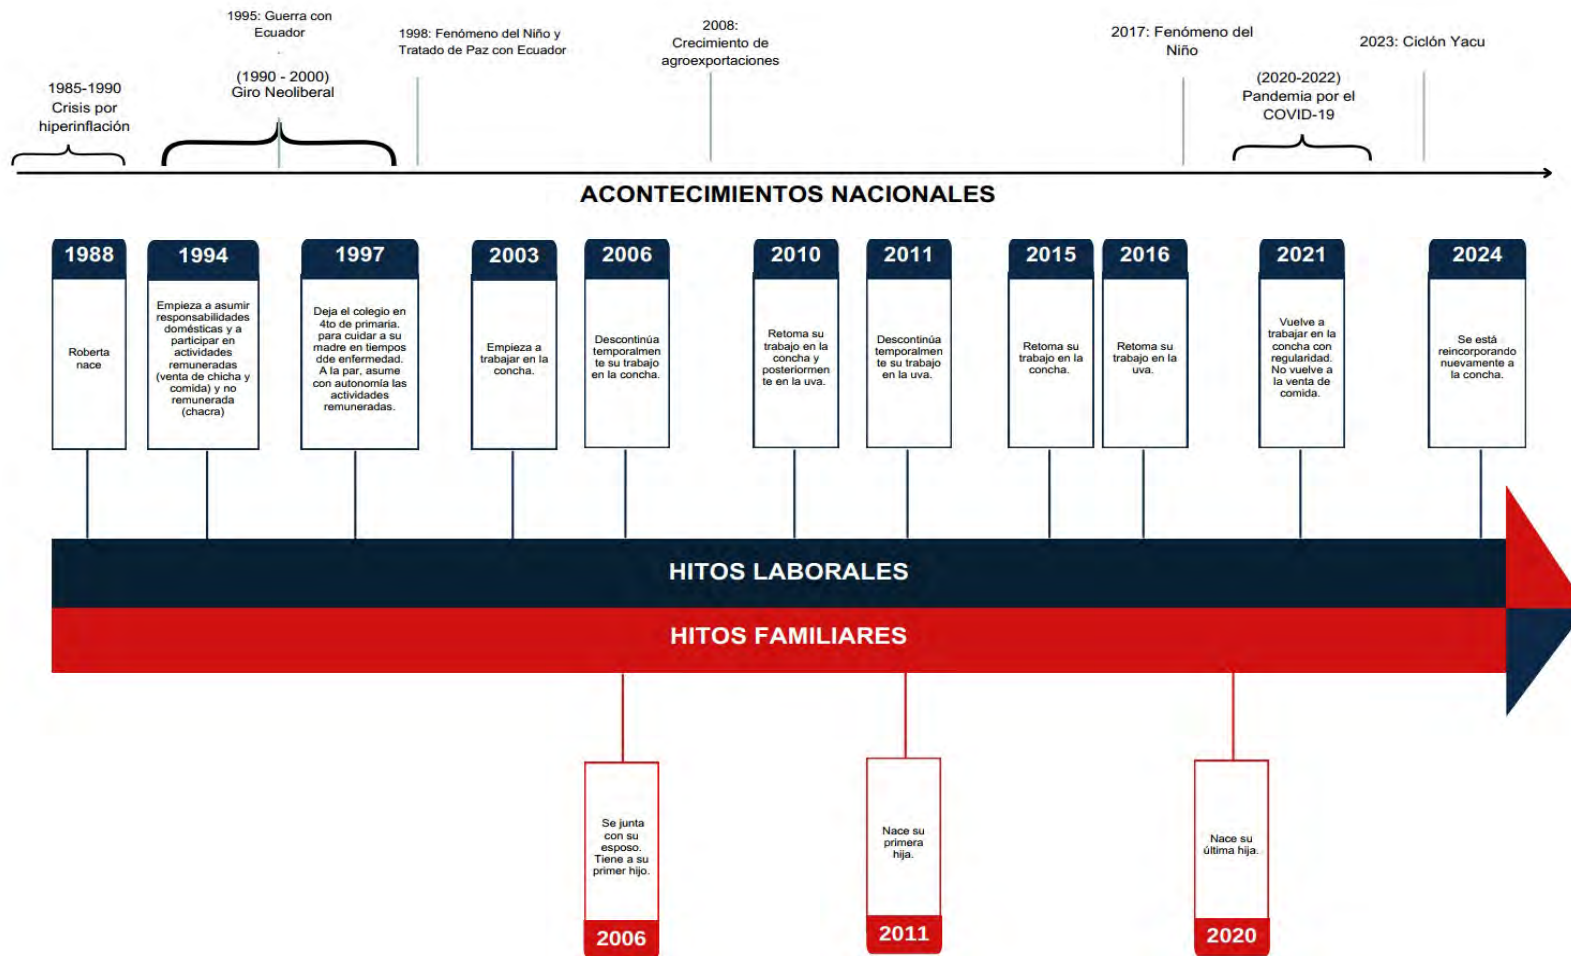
1995: Guerra con Ecuador

1998: Fenómeno del Niño y Tratado de Paz con Ecuador

2008: Crecimiento de agroexportaciones

2017: Fenómeno del Niño

2023: Ciclón Yacu

1985-1990 Crisis por hiperinflación

(1990 - 2000) Giro Neoliberal

(2020-2022) Pandemia por el COVID-19

ACONTECIMIENTOS NACIONALES

1988
Roberta nace

1994
Empieza a asumir responsabilidades domésticas y a participar en actividades remuneradas (venta de chicha y comida) y no remunerada (chacra)

1997
Deja el colegio en 4to de primaria, para cuidar a su madre en tiempos dde enfermedad. A la par, asume con autonomía las actividades remuneradas.

2003
Empieza a trabajar en la concha.

2006
Descontinúa temporalmente su trabajo en la concha.

2010
Retoma su trabajo en la concha y posteriormente en la uva.

2011
Descontinúa temporalmente su trabajo en la uva.

2015
Retoma su trabajo en la concha.

2016
Retoma su trabajo en la uva.

2021
Vuelve a trabajar en la concha con regularidad. No vuelve a la venta de comida.

2024
Se está reincorporando nuevamente a la concha.

HITOS LABORALES

HITOS FAMILIARES

Se junta con su esposo. Tiene a su primer hijo.
2006

Nace su primera hija.
2011

Nace su última hija.
2020